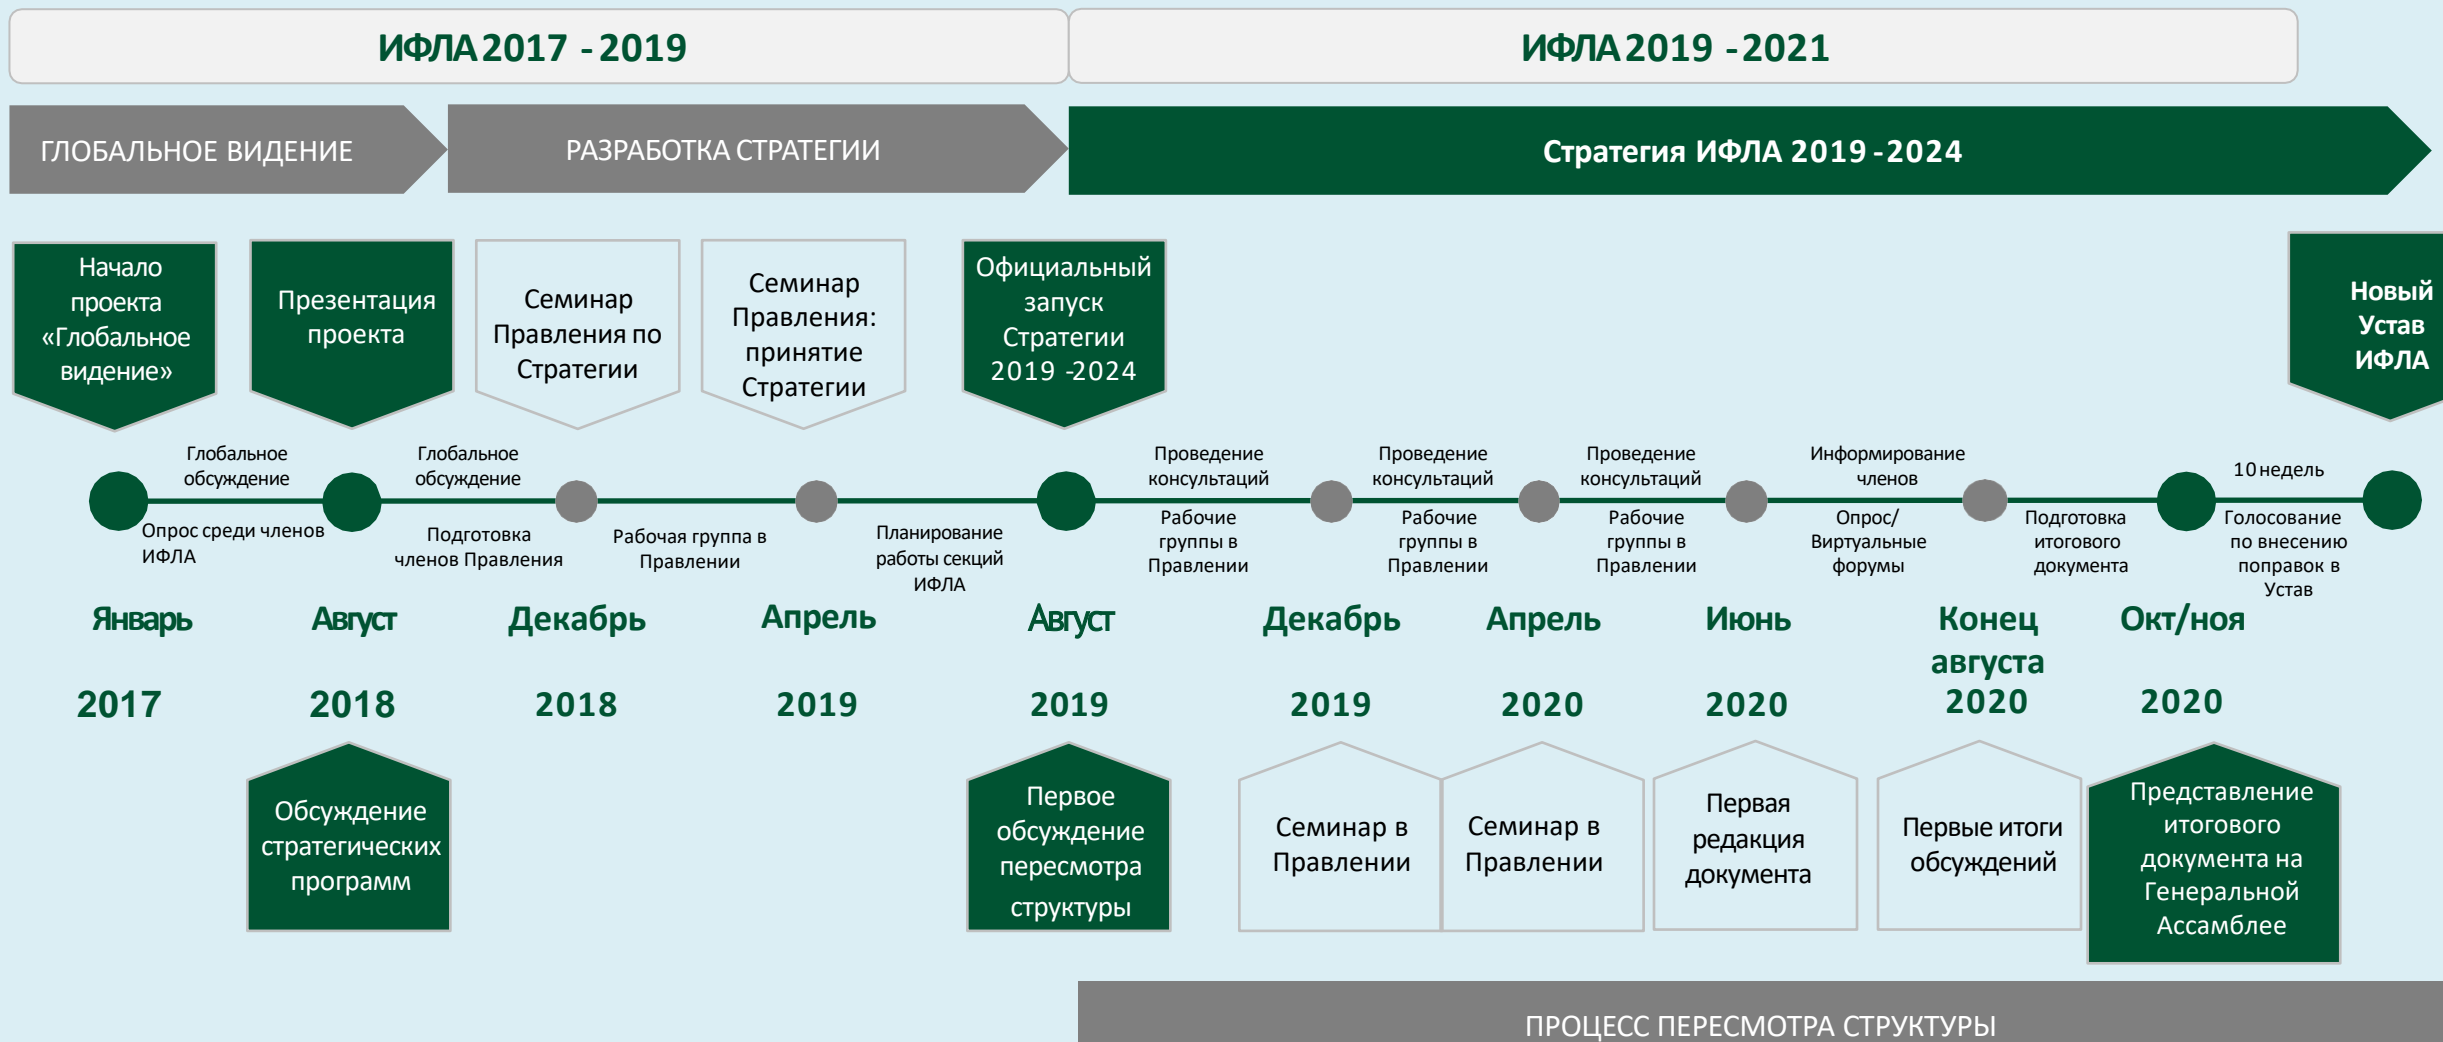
ИФЛА 2017 - 2019

ИФЛА 2019 - 2021

ГЛОБАЛЬНОЕ ВИДЕНИЕ

РАЗРАБОТКА СТРАТЕГИИ

Стратегия ИФЛА 2019 - 2024

Начало проекта «Глобальное видение»

Презентация проекта

Семинар Правления по Стратегии

Семинар Правления: принятие Стратегии

Официальный запуск Стратегии 2019 -2024

Новый Устав ИФЛА

Глобальное обсуждение

Опрос среди членов ИФЛА

Глобальное обсуждение

Подготовка членов Правления

Рабочая группа в Правлении

Планирование работы секций ИФЛА

Проведение консультаций

Рабочие группы в Правлении

Проведение консультаций

Рабочие группы в Правлении

Проведение консультаций

Рабочие группы в Правлении

Информирование членов

Опрос/ Виртуальные форумы

Подготовка итогового документа

10 недель

Голосование по внесению поправок в Устав

Январь 2017

Август 2018

Декабрь 2018

Апрель 2019

Август 2019

Декабрь 2019

Апрель 2020

Июнь 2020

Конец августа 2020

Окт/ноя 2020

Обсуждение стратегических программ

Первое обсуждение пересмотра структуры

Семинар в Правлении

Семинар в Правлении

Первая редакция документа

Первые итоги обсуждений

Представление итогового документа на Генеральной Ассамблее

ПРОЦЕСС ПЕРЕСМОТРА СТРУКТУРЫ